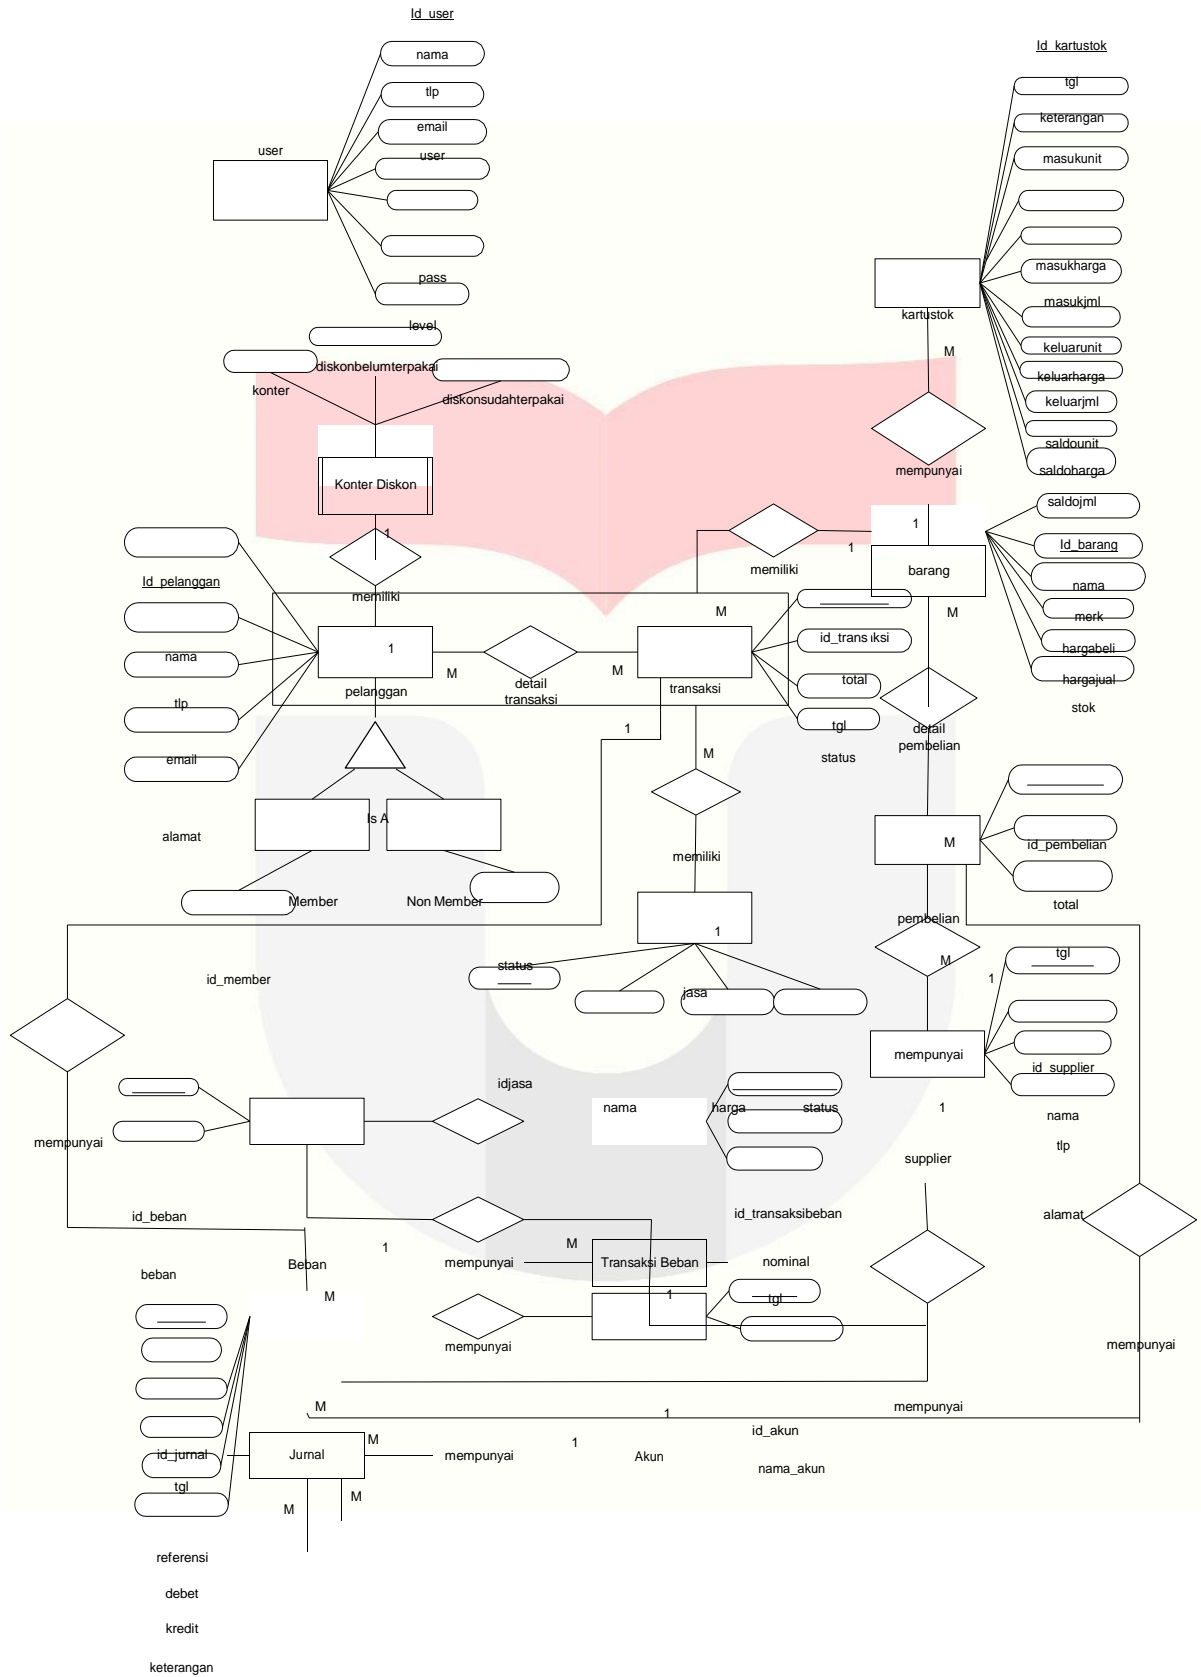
Id_user

nama

tlp

email

user

user

pass

level

Id_kartustok

tgl

keterangan

masukunit

masukharga

masukjml

kartustok

M

keluarunit

keluarharga

keluarjml

saldounit

saldoharga

mempunyai

saldojml

Id_barang

nama

merk

hargabeli

hargajual

stok

konter

diskonbelumterpakai

diskonsudahterpakai

Konter Diskon

1

memiliki

Id_pelanggan

nama

tlp

email

alamat

1

pelanggan

M

detail transaksi

M

transaksi

M

memiliki

1

barang

1

M

id_transaksi

total

tgl

status

detail pembelian

M

id_pembelian

total

Is A

Member

Non Member

id_member

1

M

memiliki

1

status

jasa

pembelian

M

1

tgl

mempunyai

id_supplier

nama

tlp

1

supplier

alamat

mempunyai

idjasa

nama

harga

status

id_beban

1

beban

Beban

M

mempunyai

M

Transaksi Beban

nominal

id_transaksibeban

1

tgl

mempunyai

mempunyai

M

1

mempunyai

id_akun

nama_akun

id_jurnal

tgl

Jurnal

M

mempunyai

1

Akun

M

M

referensi

debet

kredit

keterangan